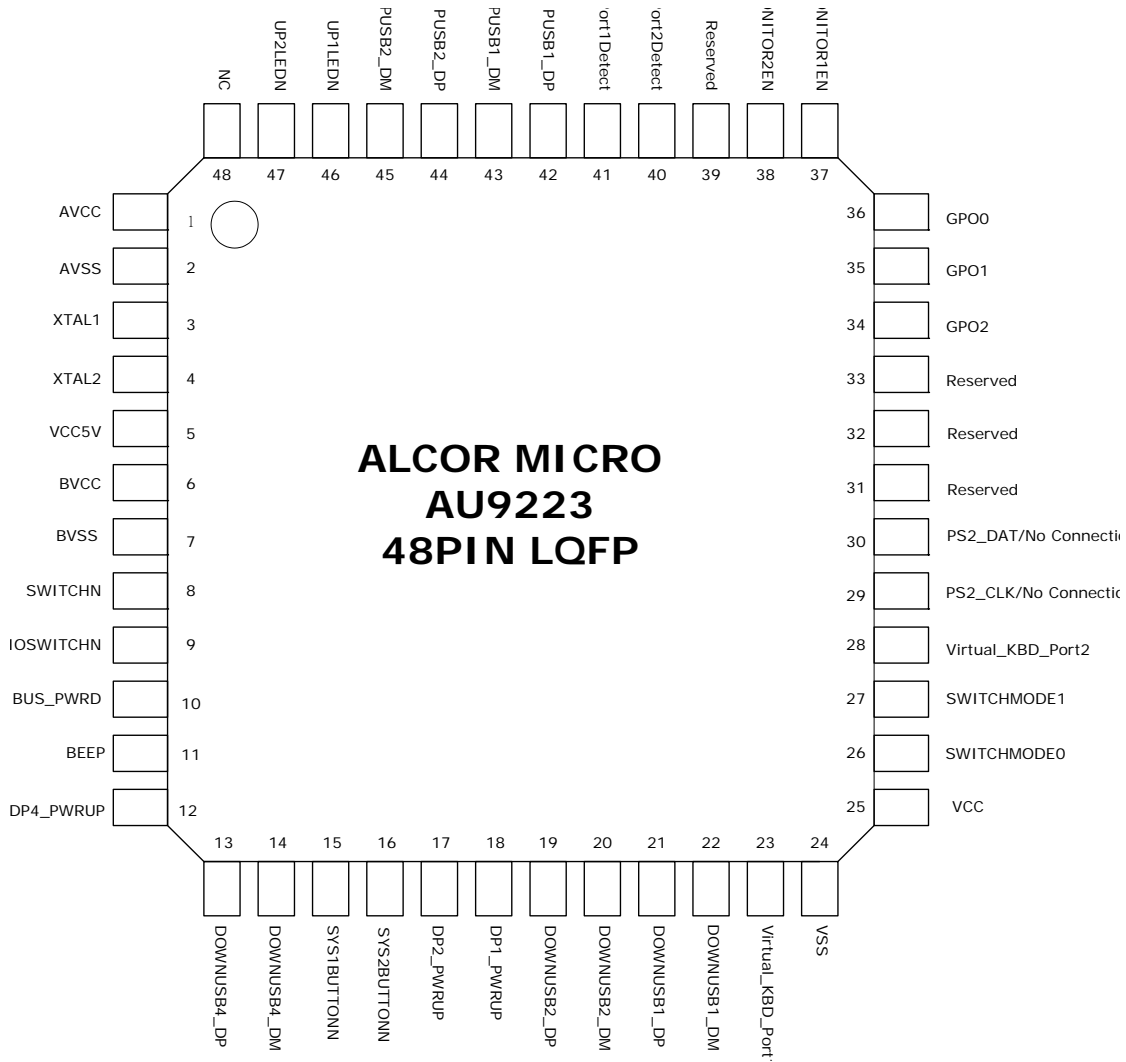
NC
UP2LEDN
UP1LEDN
PUSB2_DM
PUSB2_DP
PUSB1_DM
PUSB1_DP
'ort1Detect
'ort2Detect
Reserved
NITOR2EN
NITOR1EN

48 47 46 45 44 43 42 41 40 39 38 37

AVCC 1
AVSS 2
XTAL1 3
XTAL2 4
VCC5V 5
BVCC 6
BVSS 7
SWITCHN 8
IOSWITCHN 9
BUS_PWRD 10
BEEP 11
DP4_PWRUP 12

ALCOR MICRO
AU9223
48PIN LQFP

36 GPO0
35 GPO1
34 GPO2
33 Reserved
32 Reserved
31 Reserved
30 PS2_DAT/No Connectio
29 PS2_CLK/No Connectio
28 Virtual_KBD_Port2
27 SWITCHMODE1
26 SWITCHMODE0
25 VCC

13 14 15 16 17 18 19 20 21 22 23 24

DOWNUSB4_DP
DOWNUSB4_DM
SYS1BUTTONN
SYS2BUTTONN
DP2_PWRUP
DP1_PWRUP
DOWNUSB2_DP
DOWNUSB2_DM
DOWNUSB1_DP
DOWNUSB1_DM
Virtual_KBD_Port
VSS